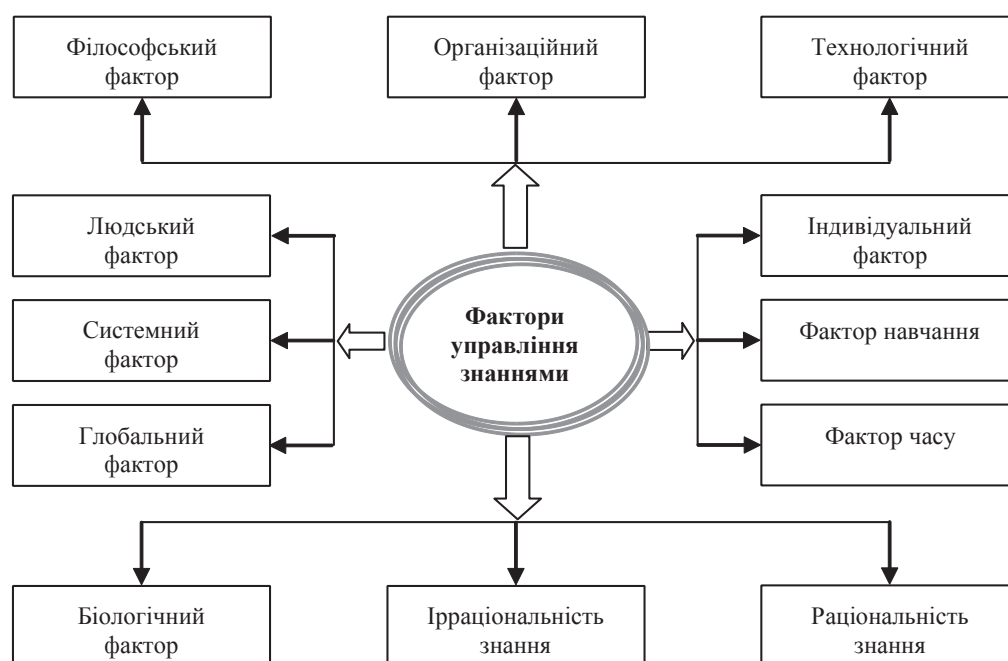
Філософський фактор

Організаційний фактор

Технологічний фактор

Людський фактор

Системний фактор

Глобальний фактор

Фактори управління знаннями

Індивідуальний фактор

Фактор навчання

Фактор часу

Біологічний фактор

Ірраціональність знання

Раціональність знання